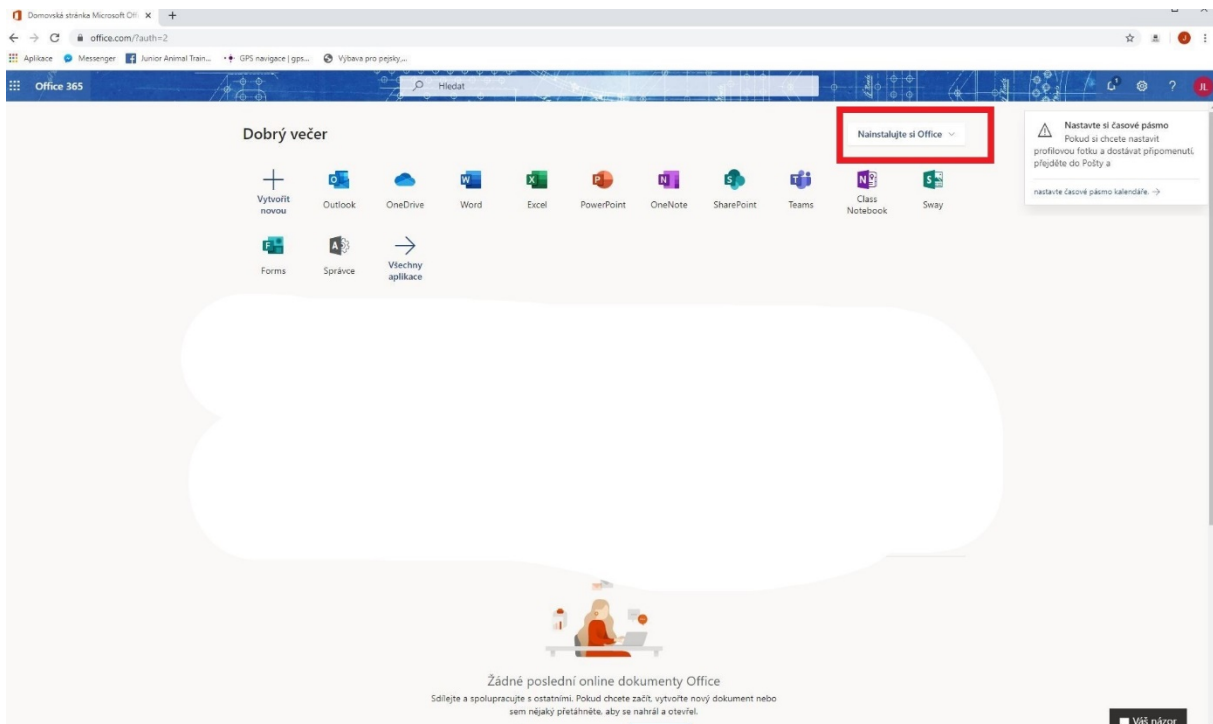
Domovská stránka Microsoft Off ×
+

office.com/?auth=2

Aplikace Messenger Junior Animal Train... GPS navigace | gps... Výbava pro pejsky...

Office 365
Hledat
1
?
JL

Dobrý večer

Nainstalujte si Office

Nastavte si časové pásmo
Pokud si chcete nastavit profilovou fotku a dostávat připomenutí, přejděte do Pošty a

nastavte časové pásmo kalendáře. →

Vytvořit novou
Outlook
OneDrive
Word
Excel
PowerPoint
OneNote
SharePoint
Teams
Class Notebook
Sway

Forms
Správce
Všechny aplikace

Žádné poslední online dokumenty Office
Sdílejte a spolupracujte s ostatními. Pokud chcete začít, vytvořte nový dokument nebo sem nějaký přetáhněte, aby se nahrál a otevřel.

Váš názor